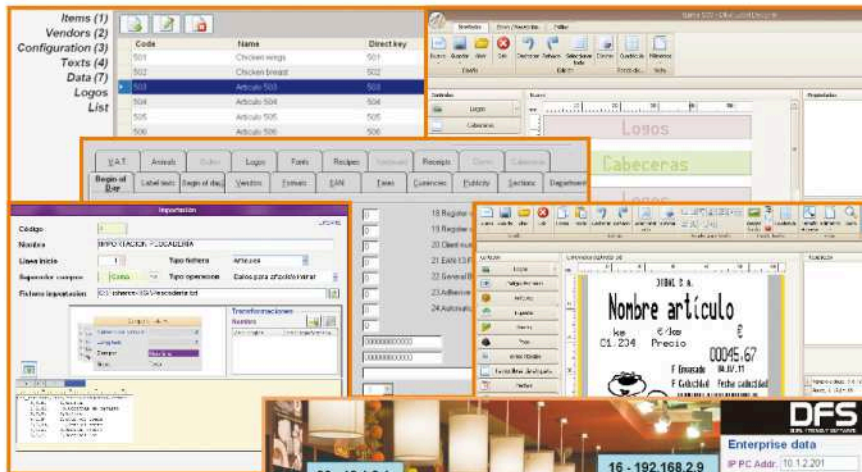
Items (1)
Vendors (2)
Configuration (3)
Texts (4)
Data (7)
Logos
List

| Code | Name | Direct key |
|---|---|---|
| 501 | Chicken wings | 501 |
| 502 | Chicken breast | 502 |
| 503 | Articulo 503 | 503 |
| 504 | Articulo 504 | 504 |
| 505 | Articulo 505 | 505 |
| 506 | Articulo 506 | 506 |

Logos
Cabeceras
Logos

V.A.T. Animals Logos Fonts Recipes Receipts
Begin of Day Label texts Begin of day Vendors Formats EAN Tares Currencies Publicity Sections

Importación
Código
Nombre IMPORTACION PESCADERIA
Linea inicio 1 Tipo fichero Articulos
Separador campos Coma Tipo operación
Fichero importación
Transformaciones
Nombre

18 Register
19 Register
20 Client
21 EAN 13
22 General
23 Adhesive
24 Automatic

Nombre artículo
kg €/kg €
01.234 Precio
00045.67
F Envasado
F Caducidad Fecha caducidad

DFS
16 - 192.168.2.9
Enterprise data
IP PC Addr. 10.1.2.201